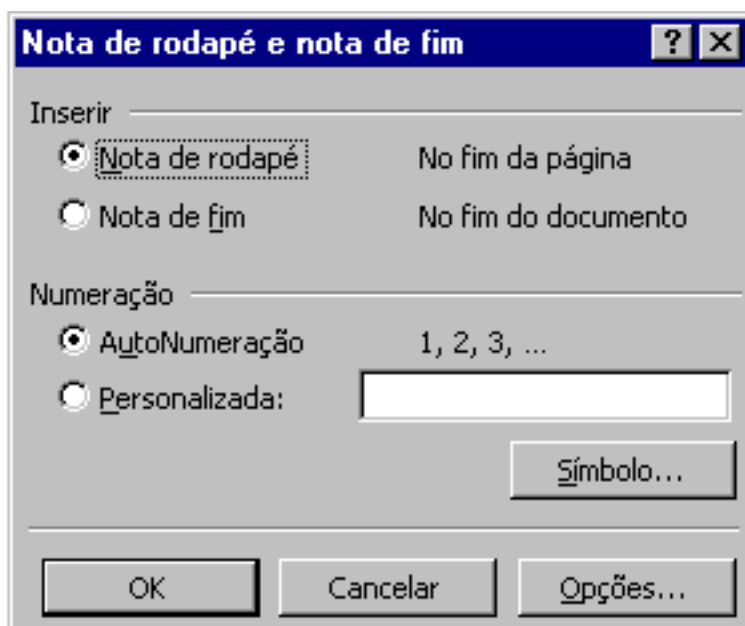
Nota de rodapé e nota de fim

? X

Inserir

Nota de rodapé No fim da página

Nota de fim No fim do documento

Numeração

AutoNumeração 1, 2, 3, ...

Personalizada:

Símbolo...

OK

Cancelar

Opções...